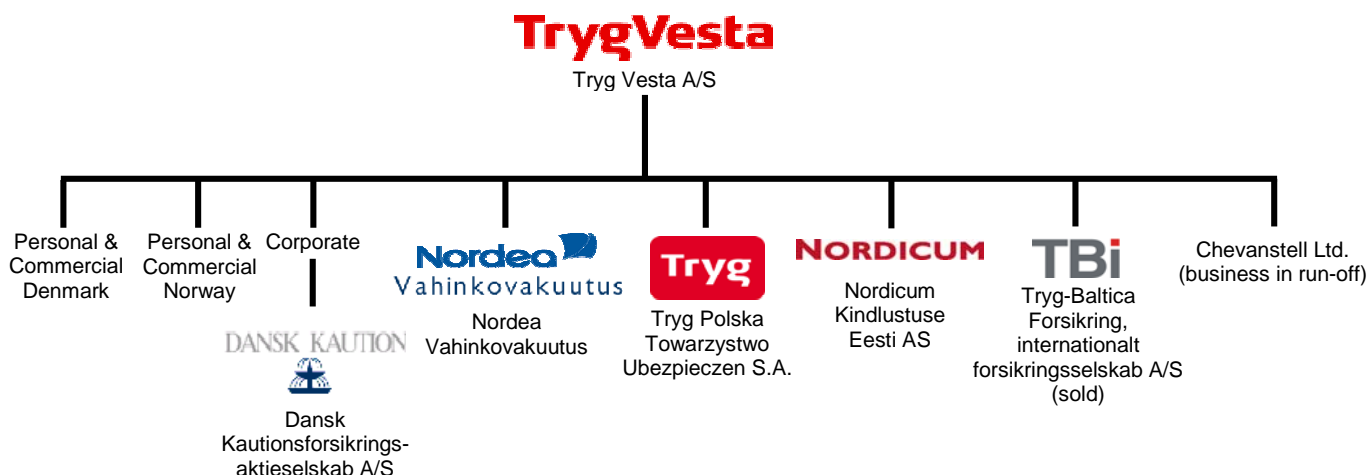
TrygVesta

Tryg Vesta A/S

Personal & Commercial Denmark

Personal & Commercial Norway

Corporate

DANSK KAUTION

Dansk Kautionsforsikringsaktieselskab A/S

Nordea Vahinkovakuutus

Nordea Vahinkovakuutus

Tryg

Tryg Polska Towarzystwo Ubezpieczen S.A.

NORDICUM

Nordicum Kindlustuse Eesti AS

TBi

Tryg-Baltica Forsikring, internationalt forsikringsselskab A/S (sold)

Chevanstell Ltd. (business in run-off)